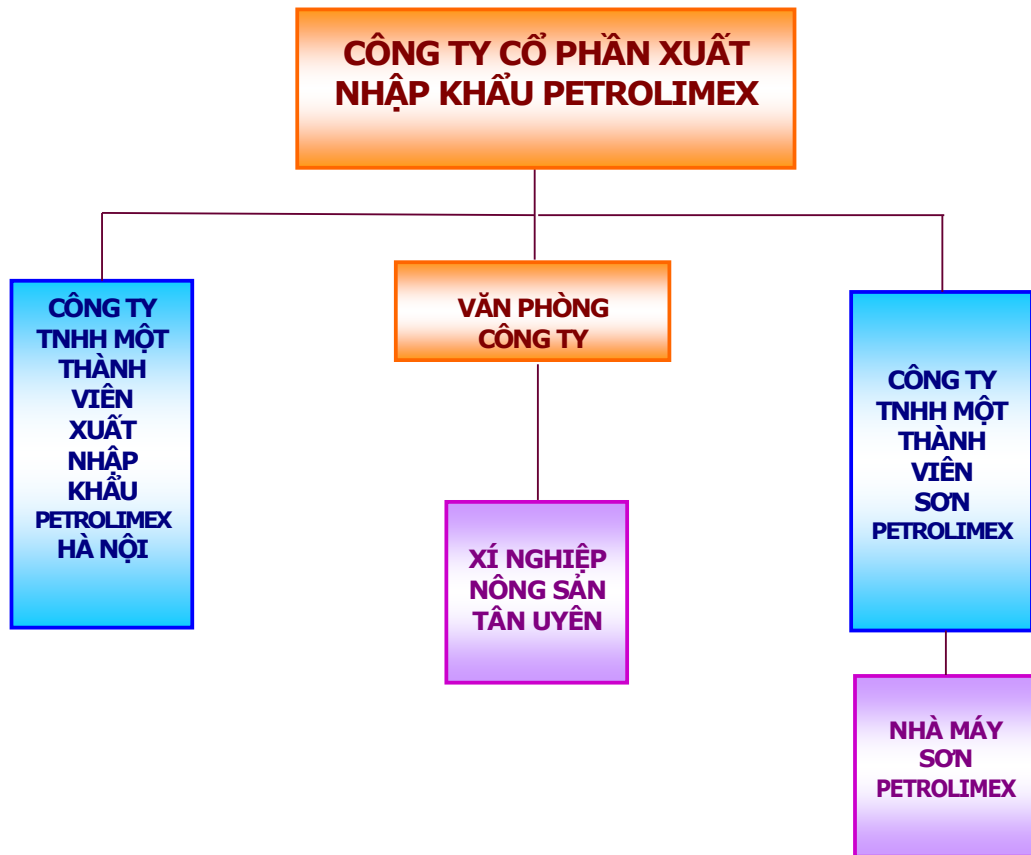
CÔNG TY CỔ PHẦN XUẤT NHẬP KHẨU PETROLIMEX

CÔNG TY TNHH MỘT THÀNH VIÊN XUẤT NHẬP KHẨU PETROLIMEX HÀ NỘI

VĂN PHÒNG CÔNG TY

XÍ NGHIỆP NÔNG SẢN TÂN UYÊN

CÔNG TY TNHH MỘT THÀNH VIÊN SƠN PETROLIMEX

NHÀ MÁY SƠN PETROLIMEX